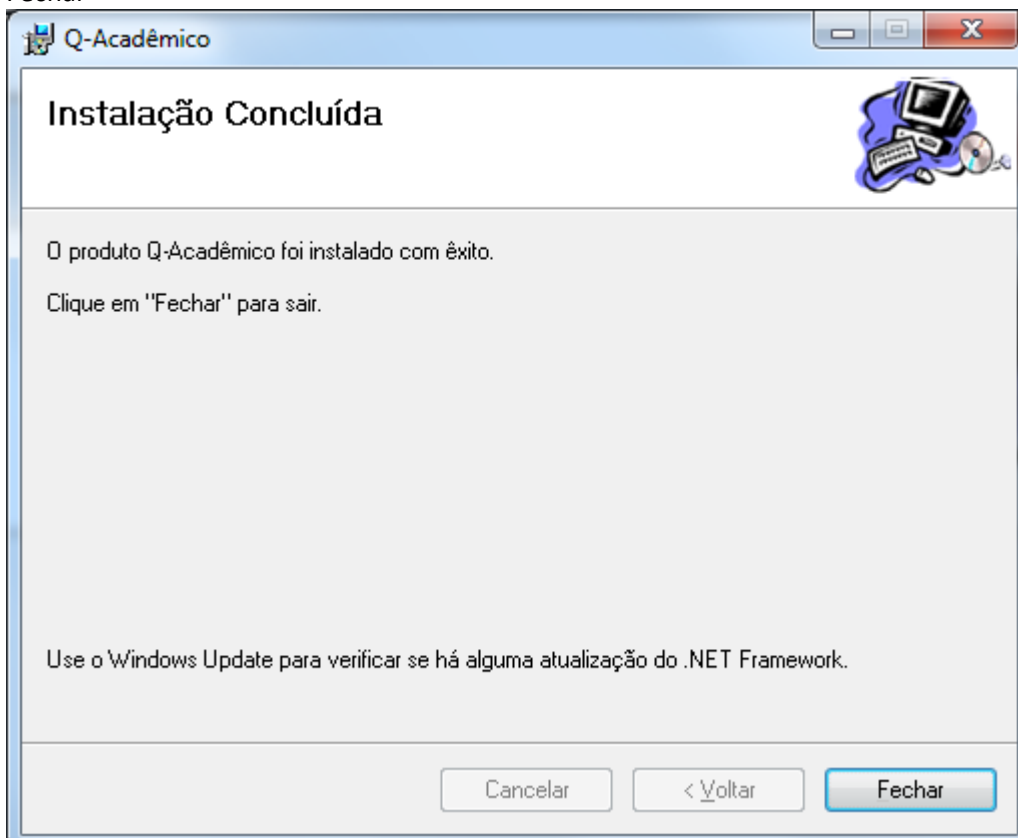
Q-Acadêmico

Instalação Concluída

O produto Q-Acadêmico foi instalado com êxito.

Clique em "Fechar" para sair.

Use o Windows Update para verificar se há alguma atualização do .NET Framework.

Cancelar

< Voltar

Fechar